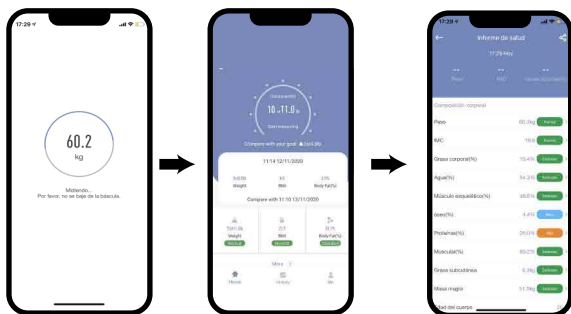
17:29

60.2
kg

Midiendo...
Por favor, no se baje de la báscula.

Compare with your goal

10.11.0

11:14 12/11/2020

Weight
BMI
Body Fat(%)

Compare with 11:10 13/11/2020

Weight
BMI
Body Fat(%)

More

Home
History
Me

17:29

Informe de salud

Peso
IMC

Composición corporal

Peso
IMC
Grasa corporal(%)
Agua(%)
Músculo esquelético(%)
óseo(%)
Proteínas(%)
Muscular(%)
Grasa subcutánea
Masa magra
Edad del cuerpo